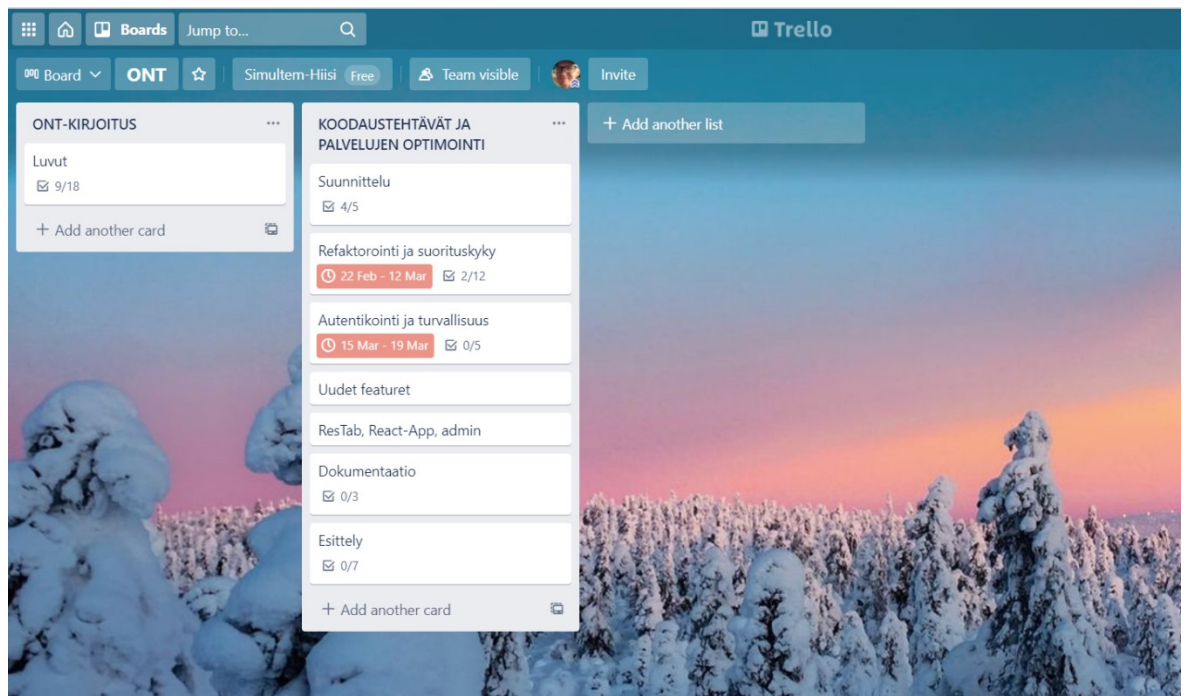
Boards Jump to...

Trello

Board ONT Simultem-Hiisi Free Team visible Invite

ONT-KIRJOITUS ...

Luvut
9/18

+ Add another card

KOODAUSTEHTÄVÄT JA PALVELUJEN OPTIMOINTI ...

Suunnittelu
4/5

Refaktorointi ja suorituskyky
22 Feb - 12 Mar 2/12

Autentikointi ja turvallisuus
15 Mar - 19 Mar 0/5

Uudet featuret

ResTab, React-App, admin

Dokumentaatio
0/3

Esittely
0/7

+ Add another card

+ Add another list